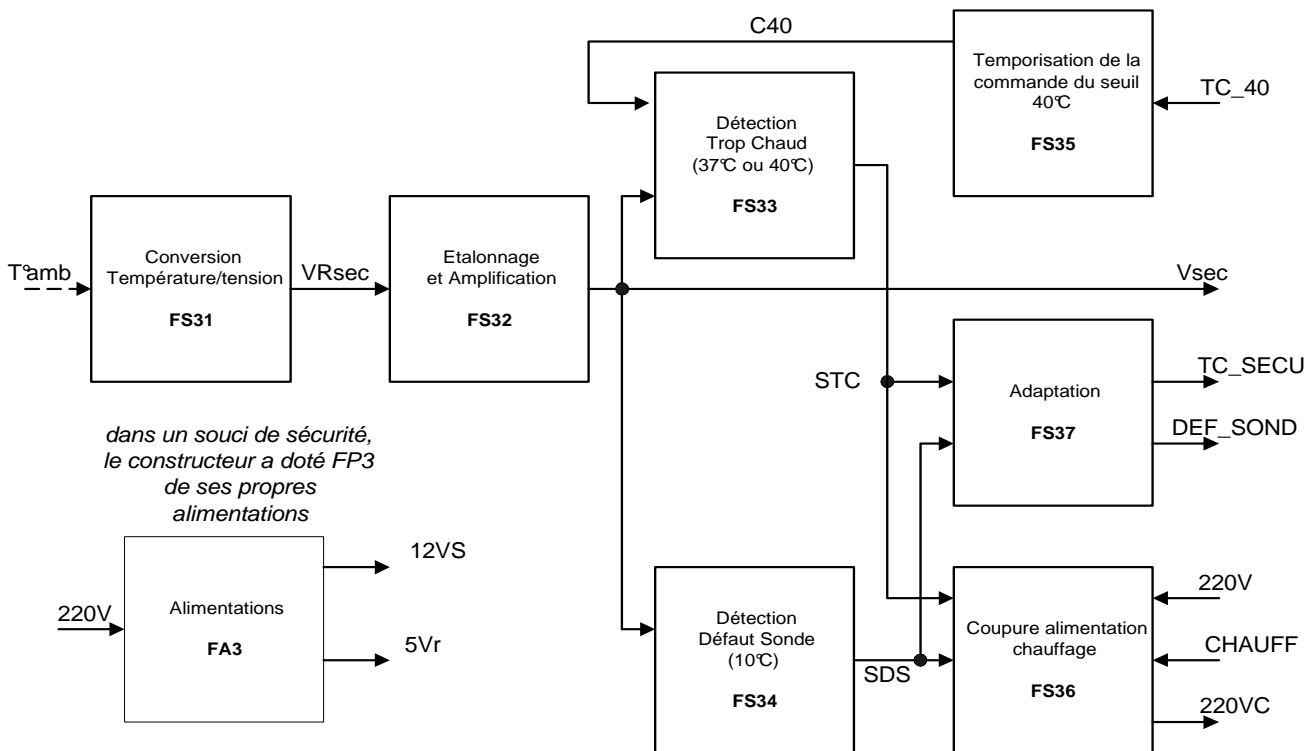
C40

Temporisation de la commande du seuil 40℃

FS35

TC_40

Détection Trop Chaud (37℃ ou 40℃)

FS33

T°amb

Conversion Température/tension

FS31

VRsec

Etalonnage et Amplification

FS32

Vsec

STC

Adaptation

FS37

TC_SECU

DEF_SOND

dans un souci de sécurité, le constructeur a doté FP3 de ses propres alimentations

220V

Alimentations

FA3

12VS

5Vr

Détection Défaut Sonde (10℃)

FS34

SDS

Coupure alimentation chauffage

FS36

220V

CHAUFF

220VC